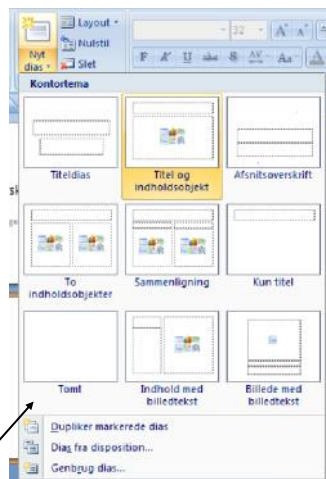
Nyt dias
Layout
Nulstil
Slet
32
F K U abe S AV Aa
Kontortema
Titeldias
Titel og indholdsobjekt
Afsnitsoverskrift
To indholdsobjekter
Sammenligning
Kun titel
Tomt
Indhold med billedtekst
Billede med billedtekst
Duplikér markerede dias
Dias fra disposition...
Genbrug dias...